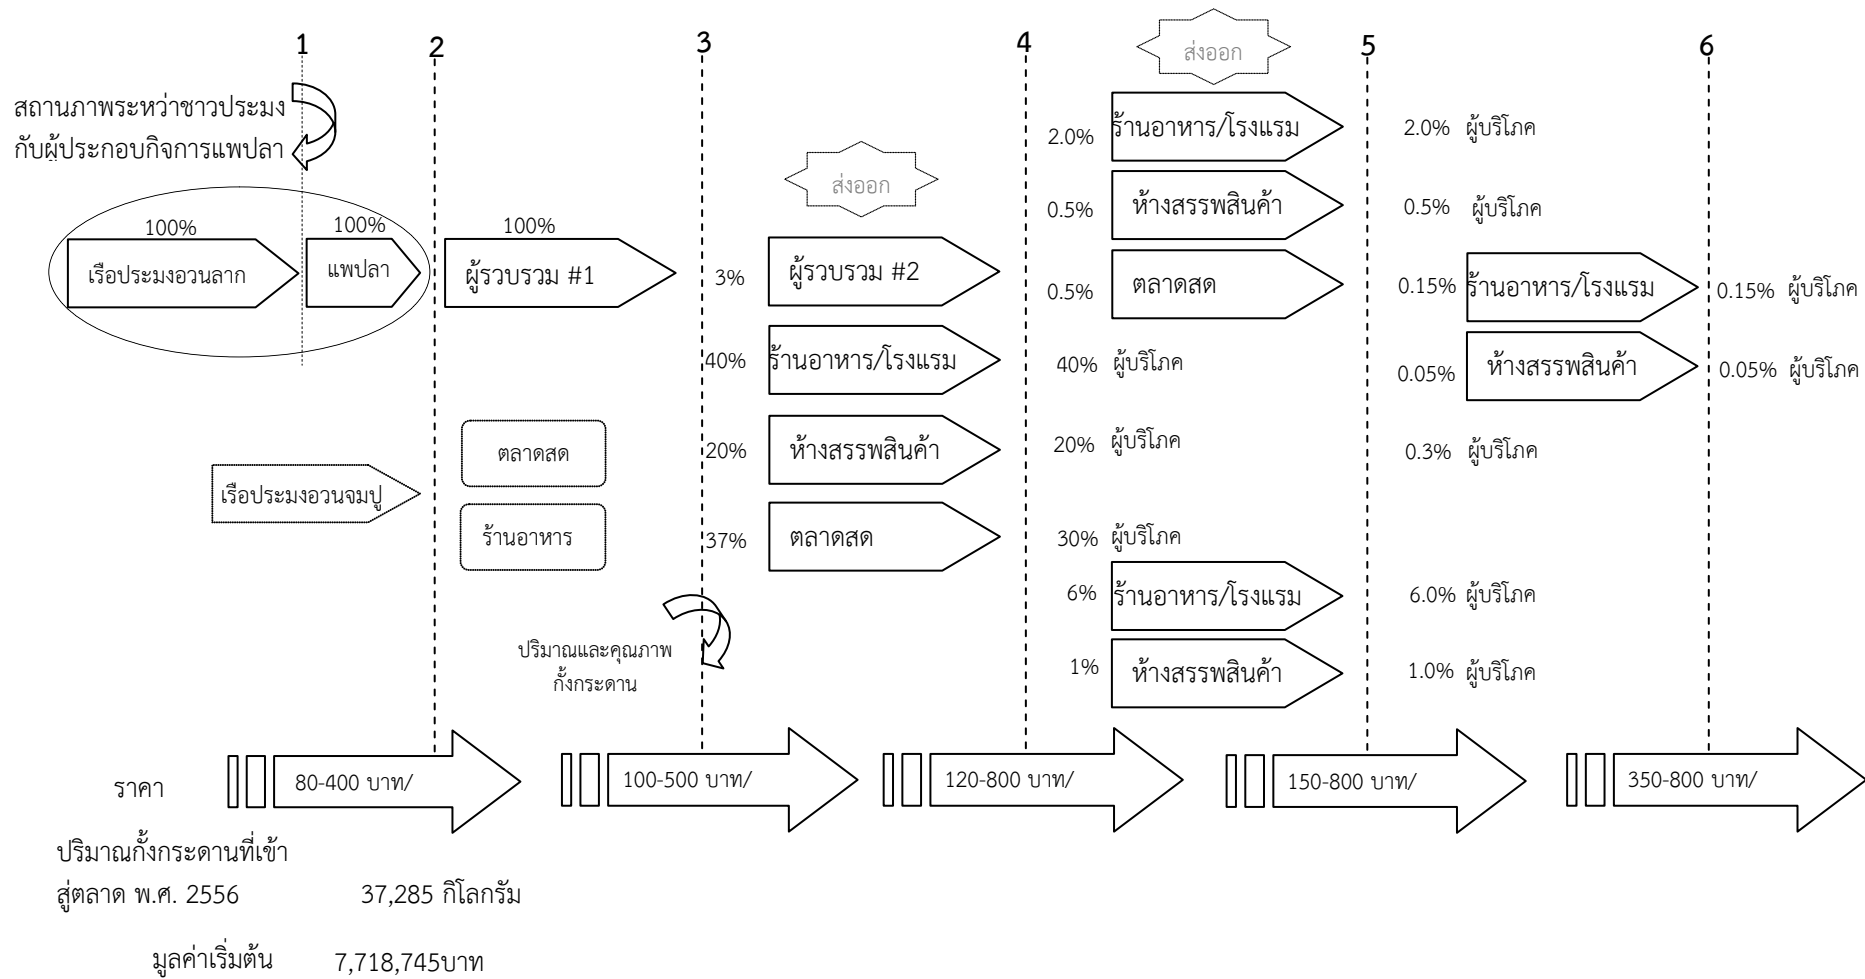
1 2 3 4 5 6

ส่งออก

สถานภาพระหว่าชาวประมง กับผู้ประกอบกิจการแพปลา

2.0% ร้านอาหาร/โรงแรม 2.0% ผู้บริโภค

ส่งออก

0.5% ห้างสรรพสินค้า 0.5% ผู้บริโภค

100% เรือประมงอวนลาก

100% แพปลา

100% ผู้รวบรวม #1

3% ผู้รวบรวม #2

0.5% ตลาดสด

0.15% ร้านอาหาร/โรงแรม 0.15% ผู้บริโภค

40% ร้านอาหาร/โรงแรม 40% ผู้บริโภค

0.05% ห้างสรรพสินค้า 0.05% ผู้บริโภค

ตลาดสด

20% ห้างสรรพสินค้า 20% ผู้บริโภค

0.3% ผู้บริโภค

เรือประมงอวนจมปู

ร้านอาหาร

37% ตลาดสด 30% ผู้บริโภค

6% ร้านอาหาร/โรงแรม 6.0% ผู้บริโภค

ปริมาณและคุณภาพ กั้งกระดาน

1% ห้างสรรพสินค้า 1.0% ผู้บริโภค

ราคา 80-400 บาท/ 100-500 บาท/ 120-800 บาท/ 150-800 บาท/ 350-800 บาท/

ปริมาณกั้งกระดานที่เข้าสู่ตลาด พ.ศ. 2556 37,285 กิโลกรัม

มูลค่าเริ่มต้น 7,718,745บาท